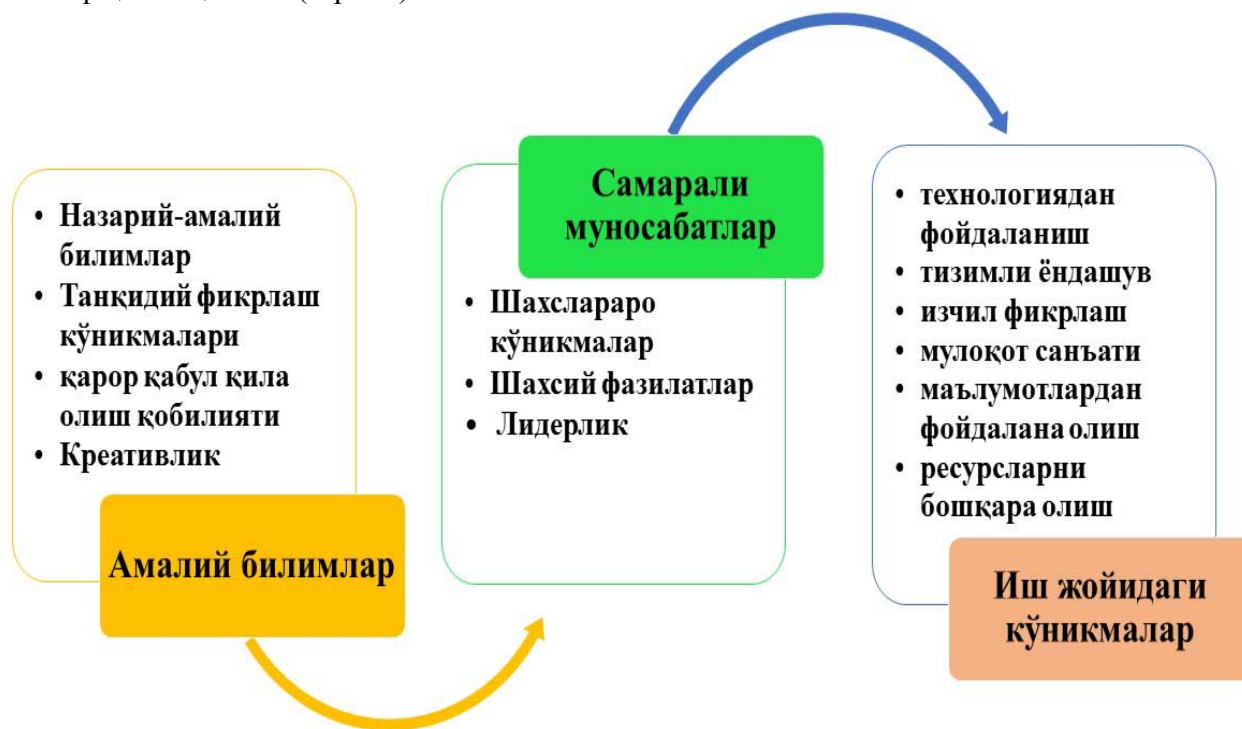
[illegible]

• Назарий-амалий билимлар
• Танқидий фикрлаш кўникмалари
• қарор қабул қила олиш қобилияти
• Креативлик

Амалий билимлар

Самарали муносабатлар

• Шахслараро кўникмалар
• Шахсий фазилатлар
• Лидерлик

• технологиядан фойдаланиш
• тизимли ёндашув
• изчил фикрлаш
• мулоқот санъати
• маълумотлардан фойдалана олиш
• ресурсларни бошқара олиш

Иш жойидаги кўникмалар